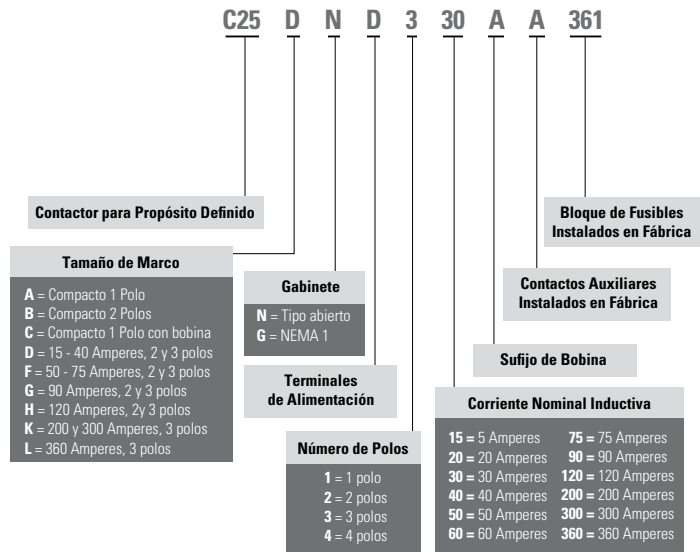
C25 D N D 3 30 A A 361

Contactor para Propósito Definido

Bloque de Fusibles Instalados en Fábrica

Tamaño de Marco

**A** = Compacto 1 Polo
**B** = Compacto 2 Polos
**C** = Compacto 1 Polo con bobina
**D** = 15 - 40 Amperes, 2 y 3 polos
**F** = 50 - 75 Amperes, 2 y 3 polos
**G** = 90 Amperes, 2 y 3 polos
**H** = 120 Amperes, 2y 3 polos
**K** = 200 y 300 Amperes, 3 polos
**L** = 360 Amperes, 3 polos

Gabinete

**N** = Tipo abierto
**G** = NEMA 1

Contactos Auxiliares Instalados en Fábrica

Sufijo de Bobina

Terminales de Alimentación

Corriente Nominal Inductiva

| | |
|---|---|
| **15 =** 5 Amperes | **75 =** 75 Amperes |
| **20 =** 20 Amperes | **90 =** 90 Amperes |
| **30 =** 30 Amperes | **120 =** 120 Amperes |
| **40 =** 40 Amperes | **200 =** 200 Amperes |
| **50 =** 50 Amperes | **300 =** 300 Amperes |
| **60 =** 60 Amperes | **360 =** 360 Amperes |

Número de Polos

**1** = 1 polo
**2** = 2 polos
**3** = 3 polos
**4** = 4 polos